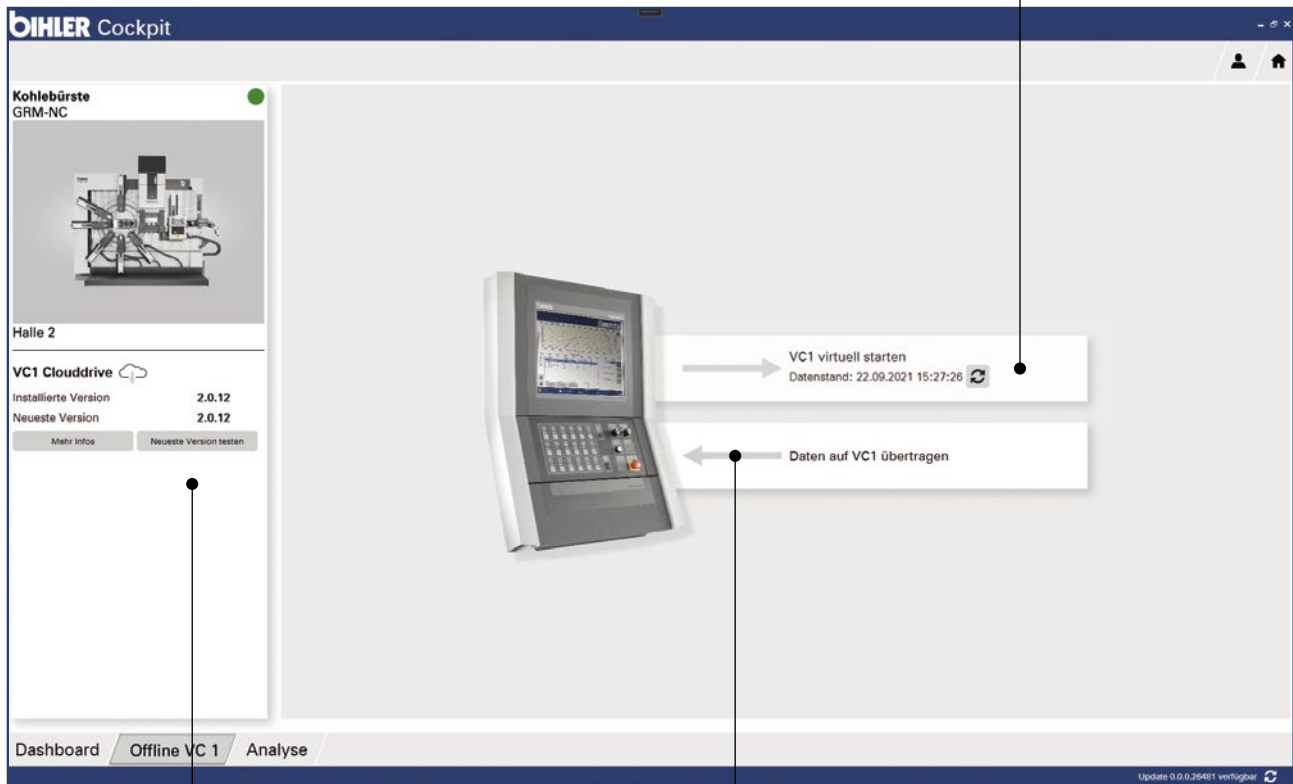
BIHLER Cockpit

Kohlebürste
GRM-NC

Halle 2

VC1 Clouddrive

| Installierte Version | 2.0.12 |
|---|---|
| Neueste Version | 2.0.12 |

Mehr Infos
Neueste Version testen

VC1 virtuell starten
Datenstand: 22.09.2021 15:27:26

Daten auf VC1 übertragen

Dashboard
Offline VC 1
Analyse

Update 0.0.0.26481 verfügbar